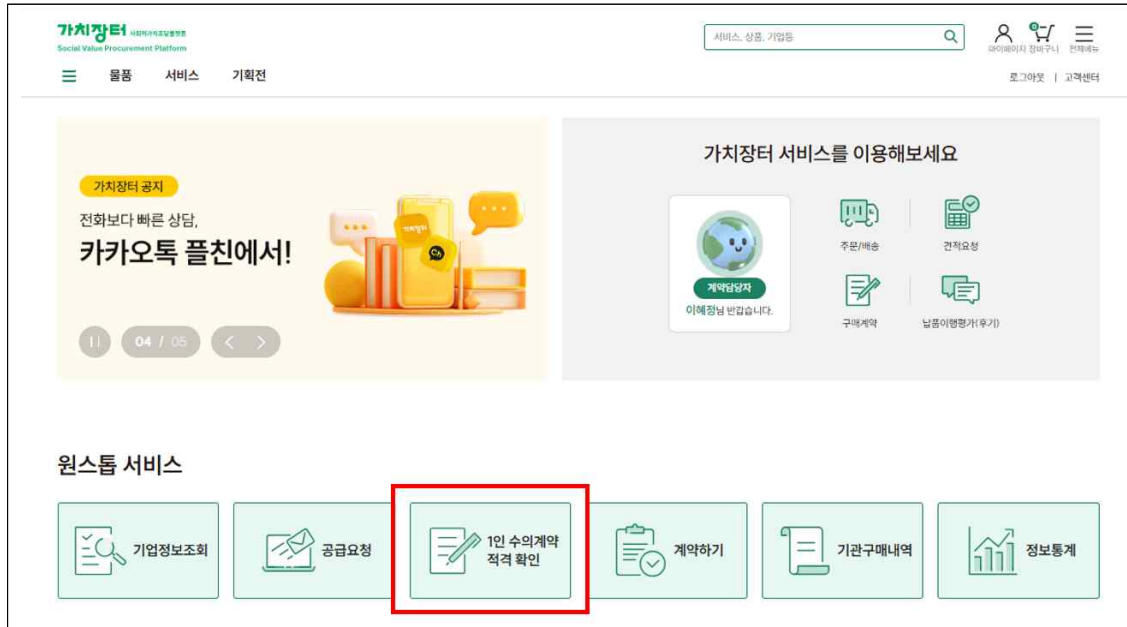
가치장터 사회적가치조달플랫폼
Social Value Procurement Platform

서비스, 상품, 기업등

마이페이지 장바구니 전체메뉴

물품 서비스 기획전

로그아웃 | 고객센터

가치장터 공지

전화보다 빠른 상담,

카카오톡 플친에서!

가치장터

04 / 05

가치장터 서비스를 이용해보세요

계약담당자

이혜정님 반갑습니다.

주문/배송

견적요청

구매계약

납품이행평가(후기)

원스톱 서비스

기업정보조회

공급요청

1인 수의계약 적격 확인

계약하기

기관구매내역

정보통계